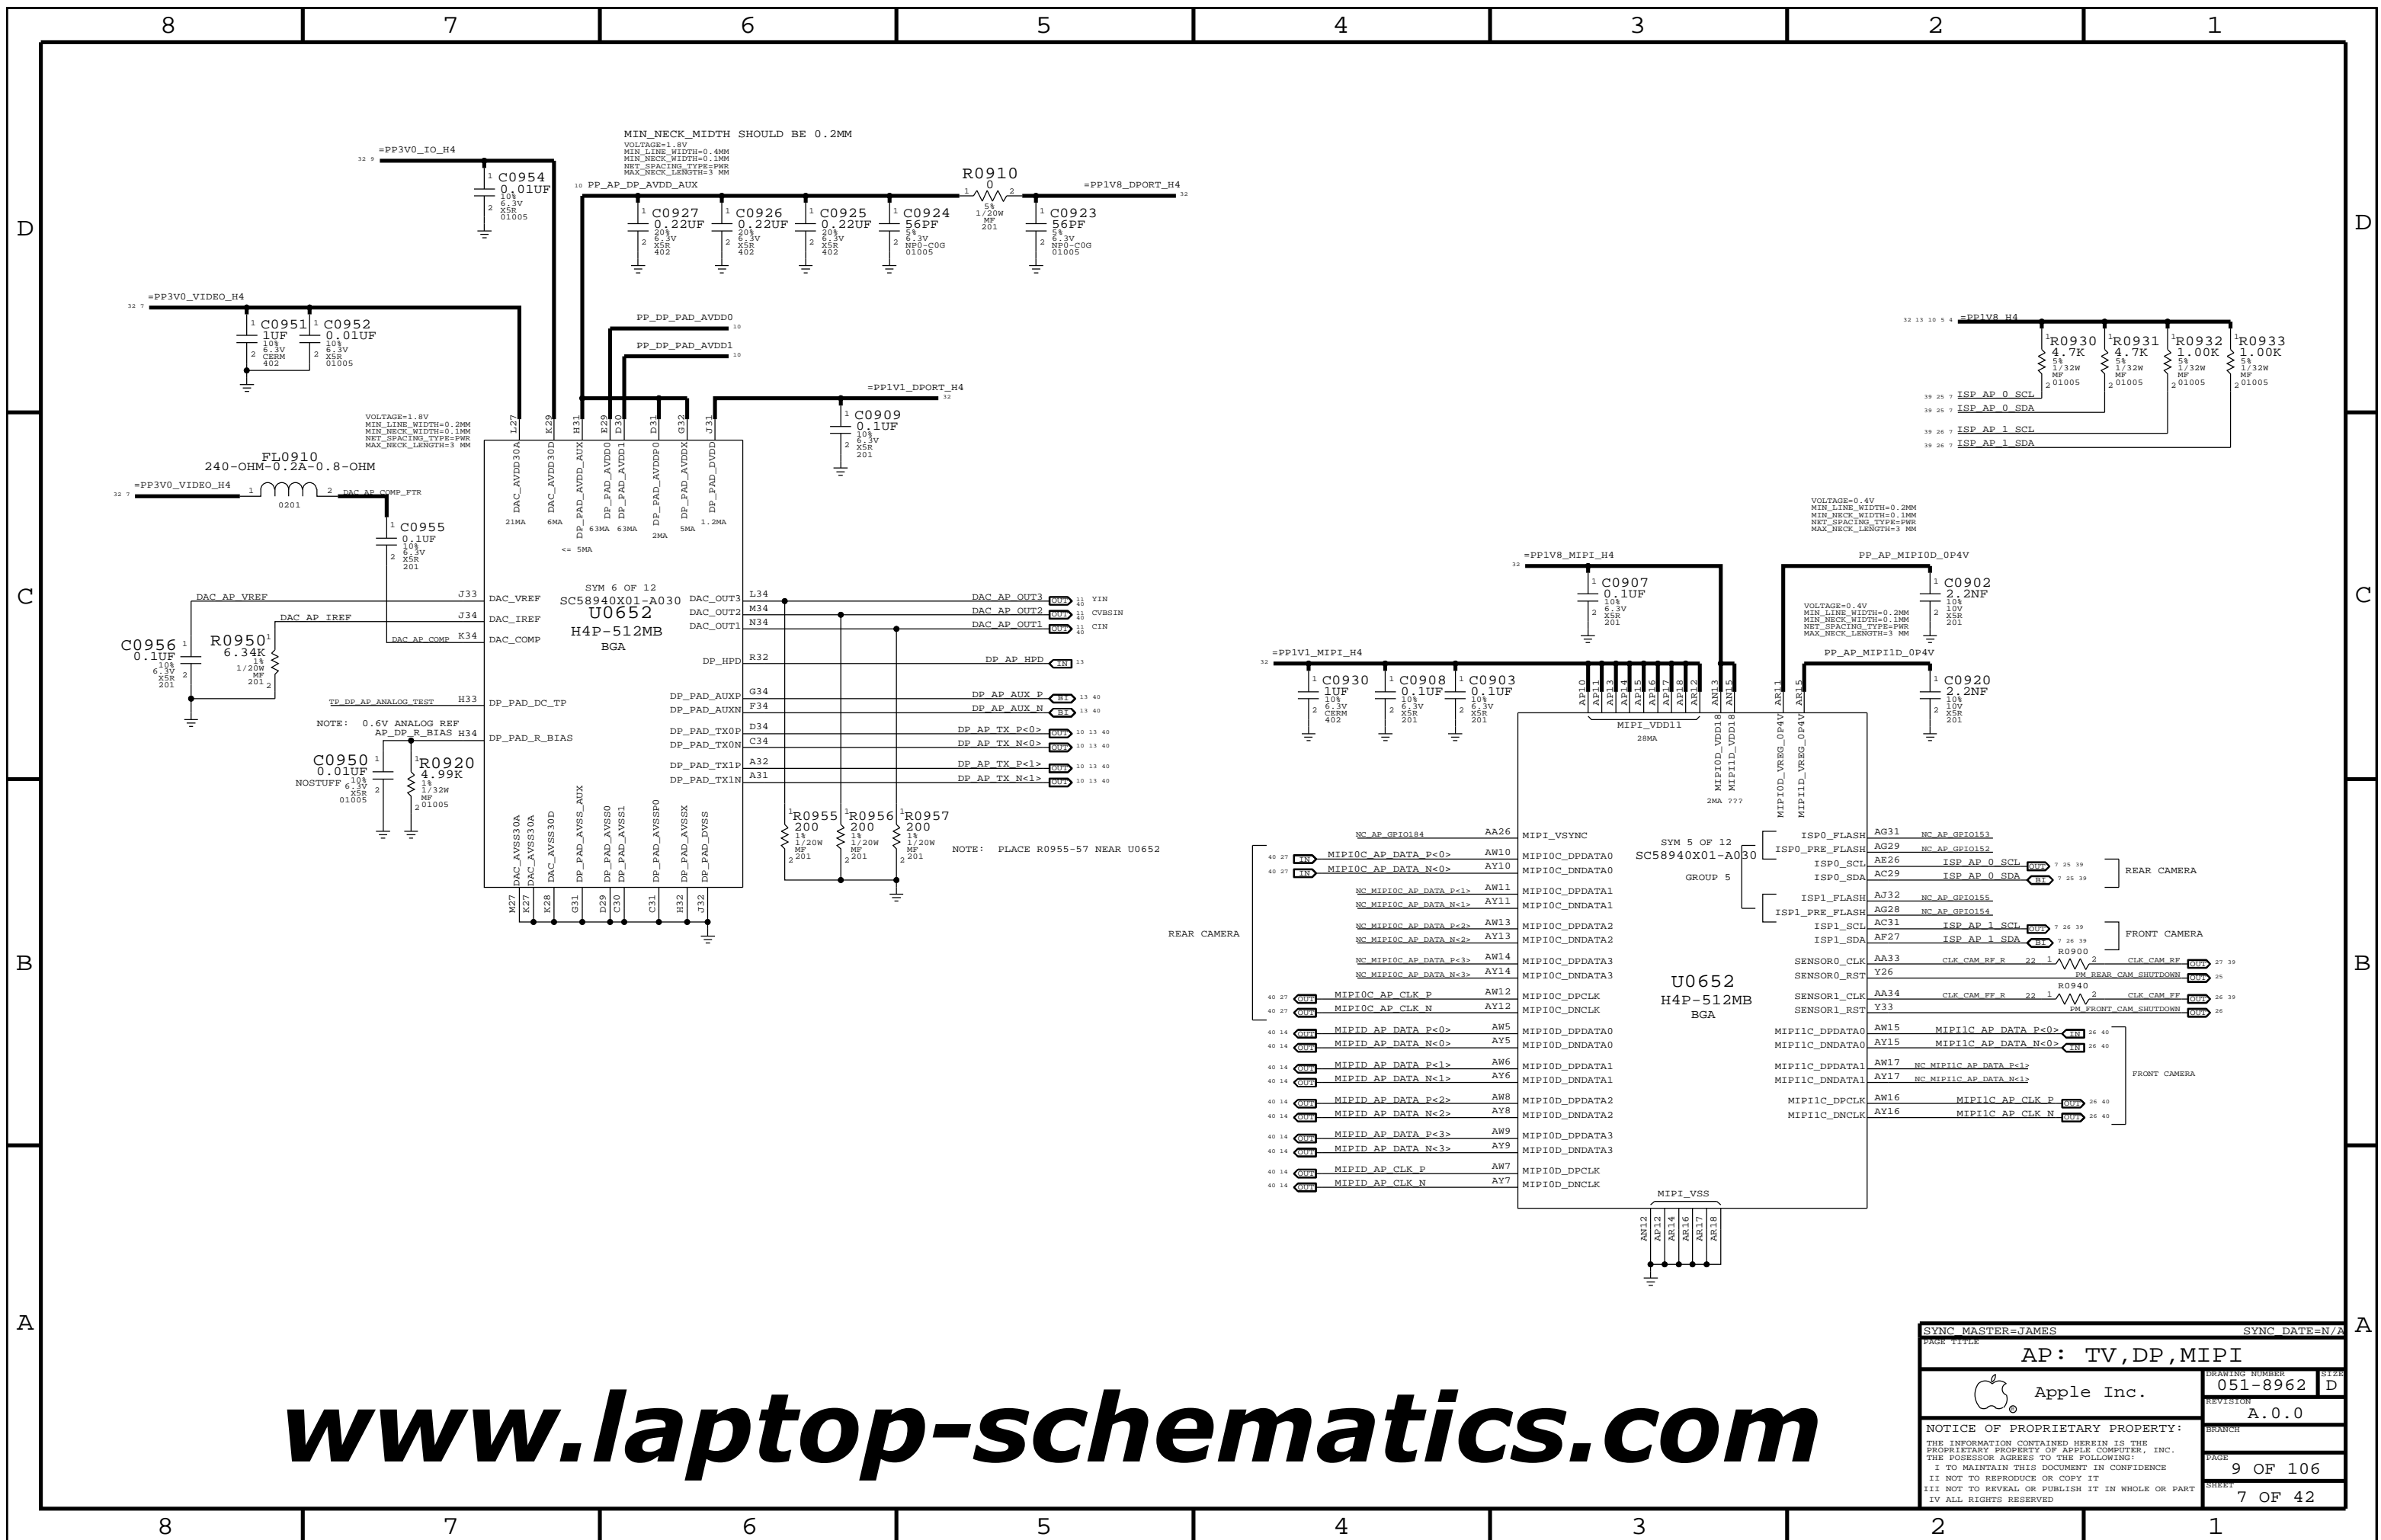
8 7 6 5 4 3 2 1

D C B A

MIN_NECK_MIDTH SHOULD BE 0.2MM
VOLTAGE=1.8V
MIN_LINE_WIDTH=0.4MM
MIN_NECK_WIDTH=0.1MM
NET_SPACING_TYPE=PWR
MAX_NECK_LENGTH=3 MM

=PP3V0_IO_H4
C0954 0.01UF 10% 6.3V X5R 01005

PP_AP_DP_AVDD_AUX
R0910 0 5% 1/20W MF 201
=PP1V8_DPORT_H4
C0927 0.22UF 20% 6.3V X5R 402
C0926 0.22UF 20% 6.3V X5R 402
C0925 0.22UF 20% 6.3V X5R 402
C0924 56PF 5% 6.3V NP0-C0G 01005
C0923 56PF 5% 6.3V NP0-C0G 01005

=PP3V0_VIDEO_H4
C0951 1UF 10% 6.3V CERM 402
C0952 0.01UF 10% 6.3V X5R 01005

PP_DP_PAD_AVDD0
PP_DP_PAD_AVDD1
=PP1V1_DPORT_H4
C0909 0.1UF 10% 6.3V X5R 201

VOLTAGE=1.8V
MIN_LINE_WIDTH=0.2MM
MIN_NECK_WIDTH=0.1MM
NET_SPACING_TYPE=PWR
MAX_NECK_LENGTH=3 MM

FL0910
240-OHM-0.2A-0.8-OHM
=PP3V0_VIDEO_H4
0201
DAC_AP_COMP_FTR
C0955 0.1UF 10% 6.3V X5R 201

L27 K29 H31 E29 D30 D31 G32 J31
DAC_AVDD30A DAC_AVDD30D DP_PAD_AVDD_AUX DP_PAD_AVDD0 DP_PAD_AVDD1 DP_PAD_AVDDP0 DP_PAD_AVDDX DP_PAD_DVDD
21MA 6MA 63MA 63MA 2MA 5MA 1.2MA
<= 5MA

SYM 6 OF 12
SC58940X01-A030
U0652
H4P-512MB
BGA

DAC_AP_VREF J33 DAC_VREF
DAC_AP_IREF J34 DAC_IREF
DAC_AP_COMP K34 DAC_COMP
C0956 0.1UF 10% 6.3V X5R 201
R0950 6.34K 1% 1/20W MF 201
TP_DP_AP_ANALOG_TEST H33 DP_PAD_DC_TP
NOTE: 0.6V ANALOG REF
AP_DP_R_BIAS H34 DP_PAD_R_BIAS
C0950 0.01UF 10% 6.3V X5R 01005 NOSTUFF
R0920 4.99K 1% 1/32W MF 01005

DAC_OUT3 L34 DAC_AP_OUT3 OUT YIN
DAC_OUT2 M34 DAC_AP_OUT2 OUT CVBSIN
DAC_OUT1 N34 DAC_AP_OUT1 OUT CIN
DP_HPD R32 DP_AP_HPD IN
DP_PAD_AUXP G34 DP_AP_AUX_P BI
DP_PAD_AUXN F34 DP_AP_AUX_N BI
DP_PAD_TX0P D34 DP_AP_TX_P<0> OUT
DP_PAD_TX0N C34 DP_AP_TX_N<0> OUT
DP_PAD_TX1P A32 DP_AP_TX_P<1> OUT
DP_PAD_TX1N A31 DP_AP_TX_N<1> OUT

R0955 200 1% 1/20W MF 201
R0956 200 1% 1/20W MF 201
R0957 200 1% 1/20W MF 201
NOTE: PLACE R0955-57 NEAR U0652

DAC_AVSS30A DAC_AVSS30A DAC_AVSS30D DP_PAD_AVSS_AUX DP_PAD_AVSS0 DP_PAD_AVSS1 DP_PAD_AVSSP0 DP_PAD_AVSSX DP_PAD_DVSS
M27 K27 K28 G31 D29 C30 C31 H32 J32

=PP1V8_H4
R0930 4.7K 5% 1/32W MF 01005
R0931 4.7K 5% 1/32W MF 01005
R0932 1.00K 5% 1/32W MF 01005
R0933 1.00K 5% 1/32W MF 01005
ISP_AP_0_SCL
ISP_AP_0_SDA
ISP_AP_1_SCL
ISP_AP_1_SDA

VOLTAGE=0.4V
MIN_LINE_WIDTH=0.2MM
MIN_NECK_WIDTH=0.1MM
NET_SPACING_TYPE=PWR
MAX_NECK_LENGTH=3 MM

=PP1V8_MIPI_H4
C0907 0.1UF 10% 6.3V X5R 201
PP_AP_MIPI0D_0P4V
C0902 2.2NF 10% 10V X5R 201
VOLTAGE=0.4V
MIN_LINE_WIDTH=0.2MM
MIN_NECK_WIDTH=0.1MM
NET_SPACING_TYPE=PWR
MAX_NECK_LENGTH=3 MM
=PP1V1_MIPI_H4
PP_AP_MIPI1D_0P4V
C0930 1UF 10% 6.3V CERM 402
C0908 0.1UF 10% 6.3V X5R 201
C0903 0.1UF 10% 6.3V X5R 201
C0920 2.2NF 10% 10V X5R 201

AP10 AP11 AP13 AP14 AP16 AP17 AR8 AR12 AN13 AN15 AR11 AR15
MIPI_VDD11 28MA
MIPI0D_VDD18 MIPI1D_VDD18 2MA ???
MIPI0D_VREG_0P4V MIPI1D_VREG_0P4V

NC_AP_GPIO184 AA26 MIPI_VSYNC
SYM 5 OF 12
SC58940X01-A030
GROUP 5
MIPI0C_AP_DATA_P<0> AW10 MIPI0C_DPDATA0
MIPI0C_AP_DATA_N<0> AY10 MIPI0C_DNDATA0
NC_MIPI0C_AP_DATA_P<1> AW11 MIPI0C_DPDATA1
NC_MIPI0C_AP_DATA_N<1> AY11 MIPI0C_DNDATA1
NC_MIPI0C_AP_DATA_P<2> AW13 MIPI0C_DPDATA2
NC_MIPI0C_AP_DATA_N<2> AY13 MIPI0C_DNDATA2
NC_MIPI0C_AP_DATA_P<3> AW14 MIPI0C_DPDATA3
NC_MIPI0C_AP_DATA_N<3> AY14 MIPI0C_DNDATA3
MIPI0C_AP_CLK_P AW12 MIPI0C_DPCLK
MIPI0C_AP_CLK_N AY12 MIPI0C_DNCLK
REAR CAMERA
MIPID_AP_DATA_P<0> AW5 MIPI0D_DPDATA0
MIPID_AP_DATA_N<0> AY5 MIPI0D_DNDATA0
MIPID_AP_DATA_P<1> AW6 MIPI0D_DPDATA1
MIPID_AP_DATA_N<1> AY6 MIPI0D_DNDATA1
MIPID_AP_DATA_P<2> AW8 MIPI0D_DPDATA2
MIPID_AP_DATA_N<2> AY8 MIPI0D_DNDATA2
MIPID_AP_DATA_P<3> AW9 MIPI0D_DPDATA3
MIPID_AP_DATA_N<3> AY9 MIPI0D_DNDATA3
MIPID_AP_CLK_P AW7 MIPI0D_DPCLK
MIPID_AP_CLK_N AY7 MIPI0D_DNCLK

U0652
H4P-512MB
BGA

ISP0_FLASH AG31 NC_AP_GPIO153
ISP0_PRE_FLASH AG29 NC_AP_GPIO152
ISP0_SCL AE26 ISP_AP_0_SCL OUT
ISP0_SDA AC29 ISP_AP_0_SDA BI
REAR CAMERA
ISP1_FLASH AJ32 NC_AP_GPIO155
ISP1_PRE_FLASH AG28 NC_AP_GPIO154
ISP1_SCL AC31 ISP_AP_1_SCL OUT
ISP1_SDA AF27 ISP_AP_1_SDA BI
FRONT CAMERA
R0900
SENSOR0_CLK AA33 CLK_CAM_RF_R 22 CLK_CAM_RF OUT
SENSOR0_RST Y26 PM_REAR_CAM_SHUTDOWN OUT
R0940
SENSOR1_CLK AA34 CLK_CAM_FF_R 22 CLK_CAM_FF OUT
SENSOR1_RST Y33 PM_FRONT_CAM_SHUTDOWN OUT
MIPI1C_DPDATA0 AW15 MIPI1C_AP_DATA_P<0> IN
MIPI1C_DNDATA0 AY15 MIPI1C_AP_DATA_N<0> IN
MIPI1C_DPDATA1 AW17 NC_MIPI1C_AP_DATA_P<1>
MIPI1C_DNDATA1 AY17 NC_MIPI1C_AP_DATA_N<1>
MIPI1C_DPCLK AW16 MIPI1C_AP_CLK_P OUT
MIPI1C_DNCLK AY16 MIPI1C_AP_CLK_N OUT
FRONT CAMERA

MIPI_VSS
AN12 AP12 AR14 AR16 AR17 AR18

www.laptop-schematics.com

SYNC_MASTER=JAMES SYNC_DATE=N/A
PAGE TITLE
AP: TV,DP,MIPI
Apple Inc.
DRAWING NUMBER 051-8962 SIZE D
REVISION A.0.0
BRANCH
NOTICE OF PROPRIETARY PROPERTY:
THE INFORMATION CONTAINED HEREIN IS THE PROPRIETARY PROPERTY OF APPLE COMPUTER, INC. THE POSESSOR AGREES TO THE FOLLOWING:
I TO MAINTAIN THIS DOCUMENT IN CONFIDENCE
II NOT TO REPRODUCE OR COPY IT
III NOT TO REVEAL OR PUBLISH IT IN WHOLE OR PART
IV ALL RIGHTS RESERVED
PAGE 9 OF 106
SHEET 7 OF 42